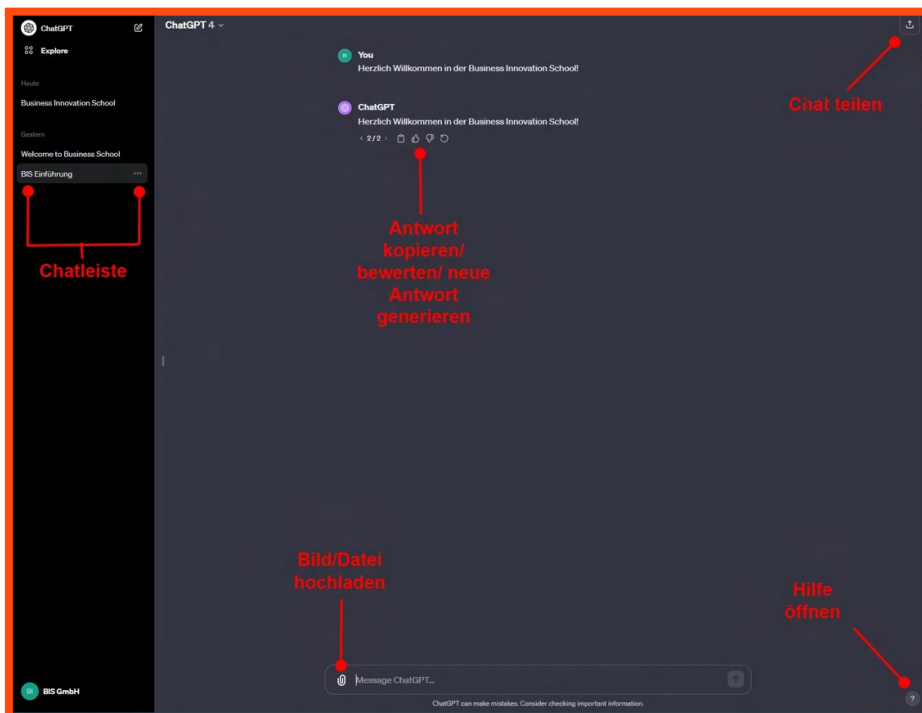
ChatGPT

Explore

Heute

Business Innovation School

Gestern

Welcome to Business School

BIS Einführung

Chatleiste

BI BIS GmbH

ChatGPT 4

BI You
Herzlich Willkommen in der Business Innovation School!

ChatGPT
Herzlich Willkommen in der Business Innovation School!
‹ 2 / 2 ›

Chat teilen

Antwort kopieren/ bewerten/ neue Antwort generieren

Bild/Datei hochladen

Hilfe öffnen

Message ChatGPT...

ChatGPT can make mistakes. Consider checking important information.

?